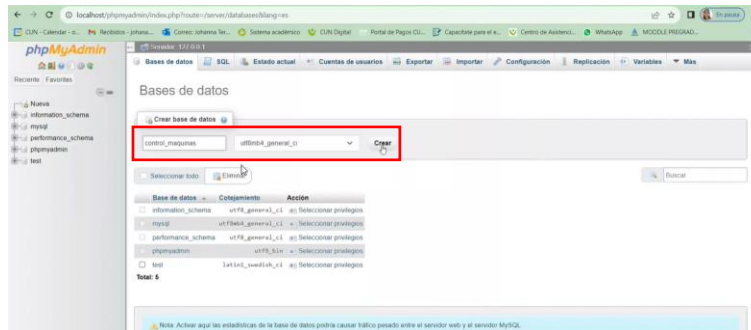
localhost/phpmyadmin/index.php?route=/server/databases&lang=es

CUN - Calendar - c... Recibidos - johana... Correo: Johanna Ter... Sistema académico CUN Digital Portal de Pagos CU... Capacitate para el a... Centro de Asistenci... WhatsApp MOODLE PREGRAD...

En pausa

phpMyAdmin

Reciente Favoritas

Nueva
information_schema
mysql
performance_schema
phpmyadmin
test

Servidor: 127.0.0.1

Bases de datos SQL Estado actual Cuentas de usuarios Exportar Importar Configuración Replicación Variables Más

Bases de datos

Crear base de datos

control_maquinas utf8mb4_general_ci Crear

Seleccionar todo Eliminar

Buscar

| Base de datos | Cotejamiento | Acción |
|---|---|---|
| information_schema | utf8_general_ci | Seleccionar privilegios |
| mysql | utf8mb4_general_ci | Seleccionar privilegios |
| performance_schema | utf8_general_ci | Seleccionar privilegios |
| phpmyadmin | utf8_bin | Seleccionar privilegios |
| test | latin1_swedish_ci | Seleccionar privilegios |

Total: 5

Nota: Activar aquí las estadísticas de la base de datos podría causar tráfico pesado entre el servidor web y el servidor MySQL.